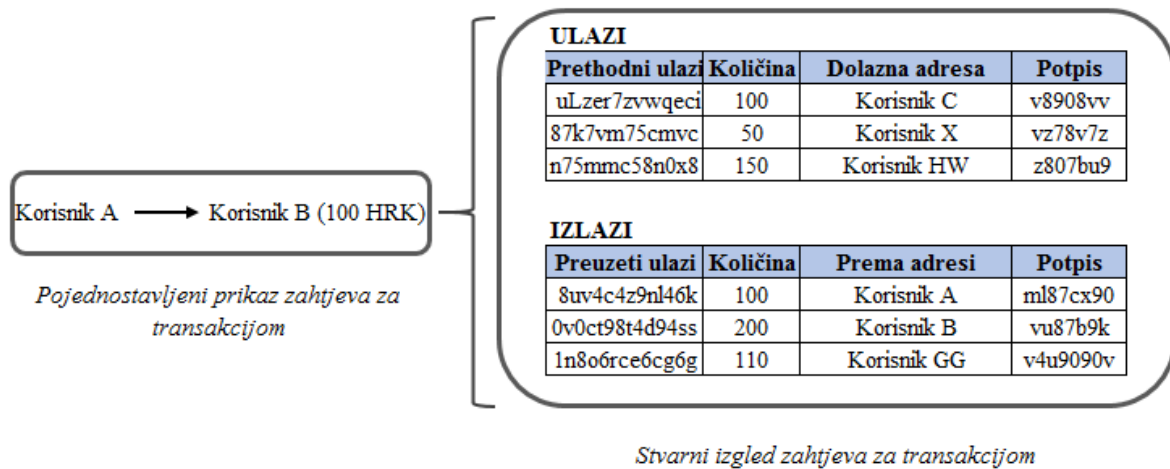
Korisnik A → Korisnik B (100 HRK)

Pojednostavljeni prikaz zahtjeva za transakcijom

ULAZI

| Prethodni ulazi | Količina | Dolazna adresa | Potpis |
|---|---|---|---|
| uLzer7zvwqeci | 100 | Korisnik C | v8908vv |
| 87k7vm75cmvc | 50 | Korisnik X | vz78v7z |
| n75mmc58n0x8 | 150 | Korisnik HW | z807bu9 |

IZLAZI

| Preuzeti ulazi | Količina | Prema adresi | Potpis |
|---|---|---|---|
| 8uv4c4z9nl46k | 100 | Korisnik A | ml87cx90 |
| 0v0ct98t4d94ss | 200 | Korisnik B | vu87b9k |
| 1n8o6rce6cg6g | 110 | Korisnik GG | v4u9090v |

Stvarni izgled zahtjeva za transakcijom